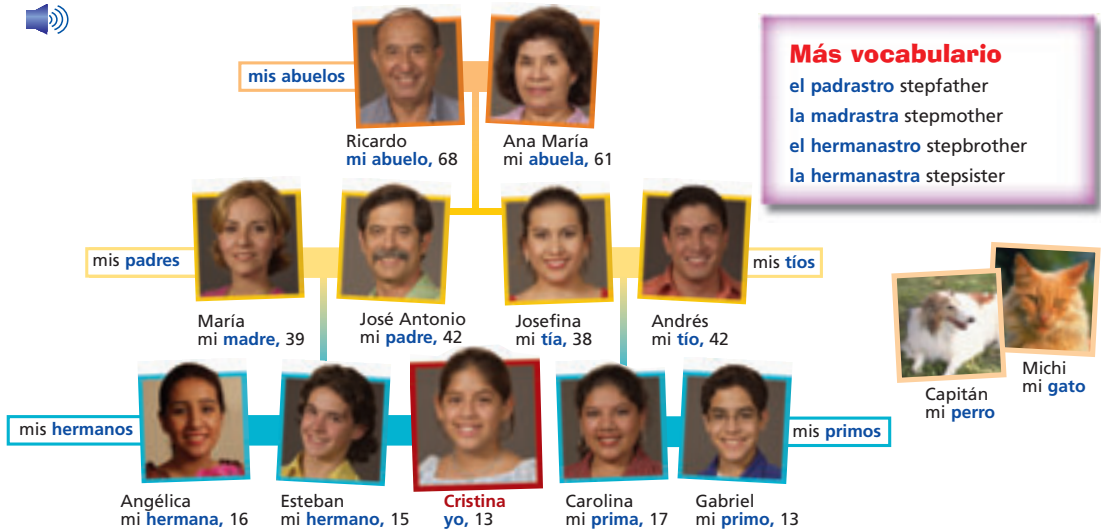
mis abuelos

Ricardo
mi abuelo, 68

Ana María
mi abuela, 61

Más vocabulario
el padrastro stepfather
la madrastra stepmother
el hermanastro stepbrother
la hermanastra stepsister

mis padres

mis tíos

María
mi madre, 39

José Antonio
mi padre, 42

Josefina
mi tía, 38

Andrés
mi tío, 42

Capitán
mi perro

Michi
mi gato

mis hermanos

mis primos

Angélica
mi hermana, 16

Esteban
mi hermano, 15

Cristina
yo, 13

Carolina
mi prima, 17

Gabriel
mi primo, 13